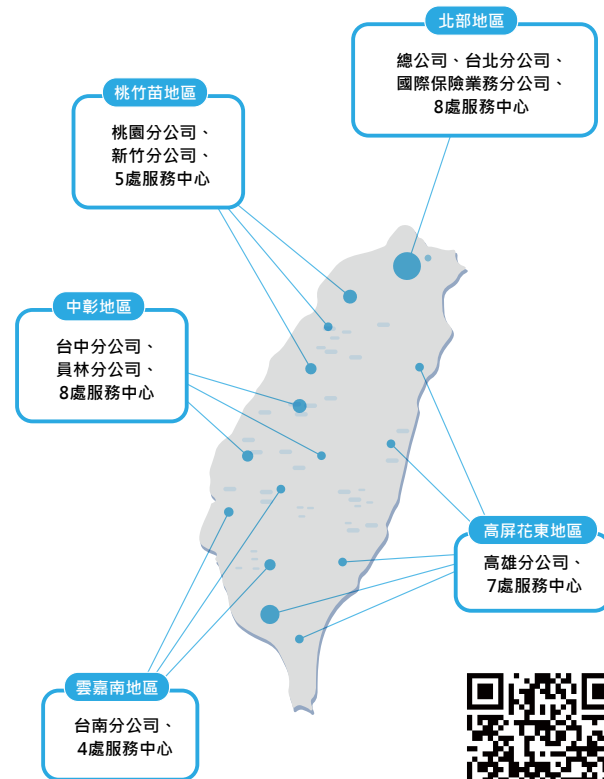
北部地區

總公司、台北分公司、
國際保險業務分公司、
8處服務中心

桃竹苗地區

桃園分公司、
新竹分公司、
5處服務中心

中彰地區

台中分公司、
員林分公司、
8處服務中心

高屏花東地區

高雄分公司、
7處服務中心

雲嘉南地區

台南分公司、
4處服務中心